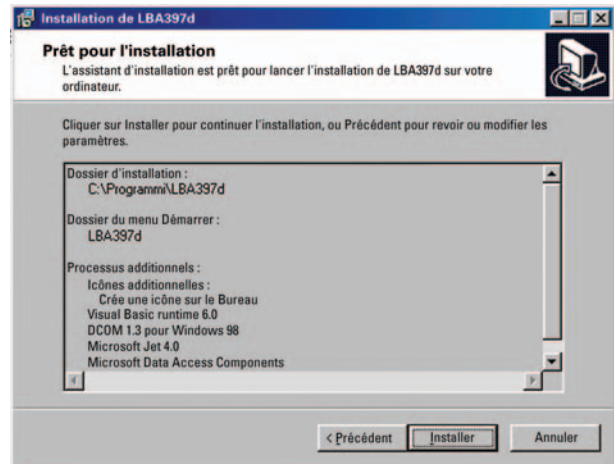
Installation de LBA397d

Prêt pour l'installation

L'assistant d'installation est prêt pour lancer l'installation de LBA397d sur votre ordinateur.

Cliquer sur Installer pour continuer l'installation, ou Précédent pour revoir ou modifier les paramètres.

Dossier d'installation :
C:\Programmi\LBA397d

Dossier du menu Démarrer :
LBA397d

Processus additionnels :
Icônes additionnelles :
Crée une icône sur le Bureau
Visual Basic runtime 6.0
DCOM 1.3 pour Windows 98
Microsoft Jet 4.0
Microsoft Data Access Components

< Précédent | Installer | Annuler